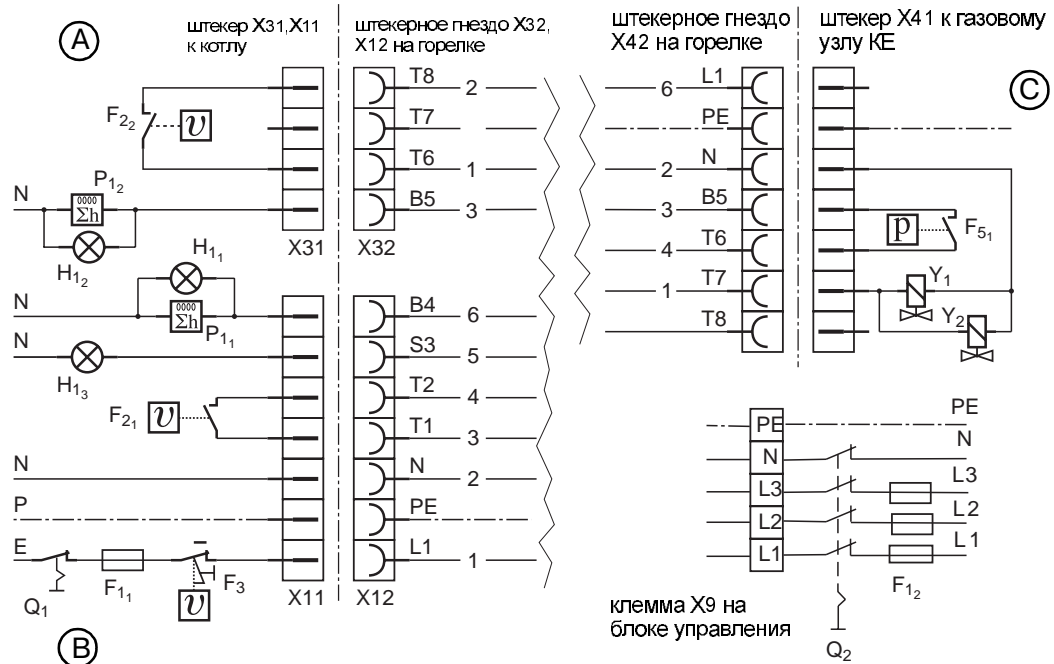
A

штекер X31, X11 к котлу

штекерное гнездо X32, X12 на горелке

штекерное гнездо X42 на горелке

штекер X41 к газовому узлу KE

C

$F_{2_2}$ $\upsilon$

T8 2
T7
T6 1
B5 3

N $P_{1_2}$ $\Sigma h$

$H_{1_2}$

X31 X32

$H_{1_1}$

N $\Sigma h$ $P_{1_1}$

N $H_{1_3}$

$F_{2_1}$ $\upsilon$

B4 6
S3 5
T2 4
T1 3
N 2
PE
L1 1

N
P
E

$Q_1$ $F_{1_1}$ $F_3$ $\upsilon$

X11 X12

B

6 L1
PE
2 N
3 B5
4 T6
1 T7
T8

p $F_{5_1}$

$Y_1$
$Y_2$

PE
N
L3
L2
L1

PE
N
L3
L 2
L 1

$F_{1_2}$

клемма X9 на блоке управления

$Q_2$